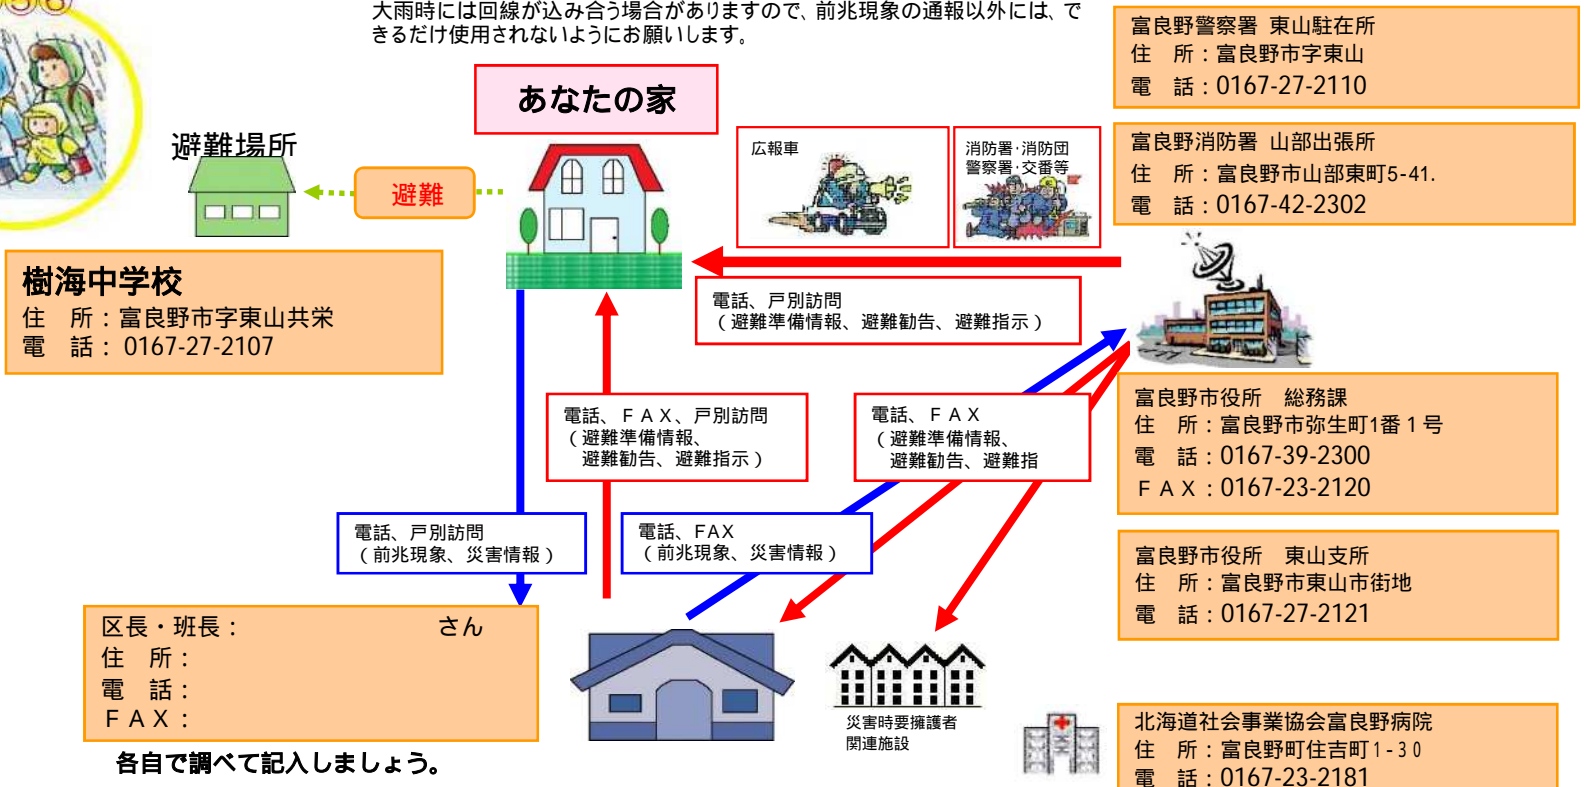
大雨時には回線が込み合う場合がありますので、前兆現象の通報以外には、できるだけ使用されないようにお願いします。

富良野警察署　東山駐在所
住　所：富良野市字東山
電　話：0167-27-2110

あなたの家

避難場所

避難

広報車

消防署・消防団
警察署・交番等

富良野消防署　山部出張所
住　所：富良野市山部東町5-41.
電　話：0167-42-2302

樹海中学校
住　所：富良野市字東山共栄
電　話：0167-27-2107

電話、戸別訪問
（避難準備情報、避難勧告、避難指示）

富良野市役所　総務課
住　所：富良野市弥生町1番１号
電　話：0167-39-2300
ＦＡＸ：0167-23-2120

電話、ＦＡＸ、戸別訪問
（避難準備情報、
避難勧告、避難指示）

電話、ＦＡＸ
（避難準備情報、
避難勧告、避難指

電話、戸別訪問
（前兆現象、災害情報）

電話、FAX
（前兆現象、災害情報）

富良野市役所　東山支所
住　所：富良野市東山市街地
電　話：0167-27-2121

区長・班長：　　　　　　さん
住　所：
電　話：
ＦＡＸ：

各自で調べて記入しましょう。

災害時要擁護者
関連施設

北海道社会事業協会富良野病院
住　所：富良野町住吉町１-３０
電　話：0167-23-2181